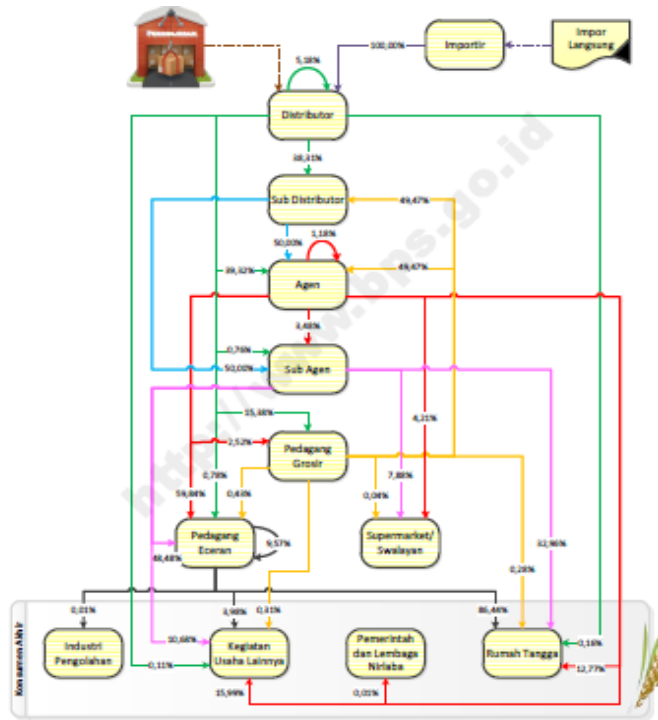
PENGGILINGAN

Importir

Impor Langsung

100,00%

5,18%

Distributor

38,31%

Sub Distributor

49,47%

50,00%

1,18%

39,32%

Agen

49,47%

3,48%

0,76%

50,00%

Sub Agen

15,38%

2,52%

Pedagang Grosir

4,21%

7,88%

0,79%

59,68%

0,63%

0,04%

Pedagang Eceran

9,57%

Supermarket/ Swalayan

48,48%

32,96%

0,28%

0,01%

4,98%

0,41%

86,44%

Konsumen Akhir

Industri Pengolahan

10,68%

Kegiatan Usaha Lainnya

Pemerintah dan Lembaga Nirlaba

Rumah Tangga

0,16%

0,11%

12,77%

15,99%

0,01%

http://www.bps.go.id